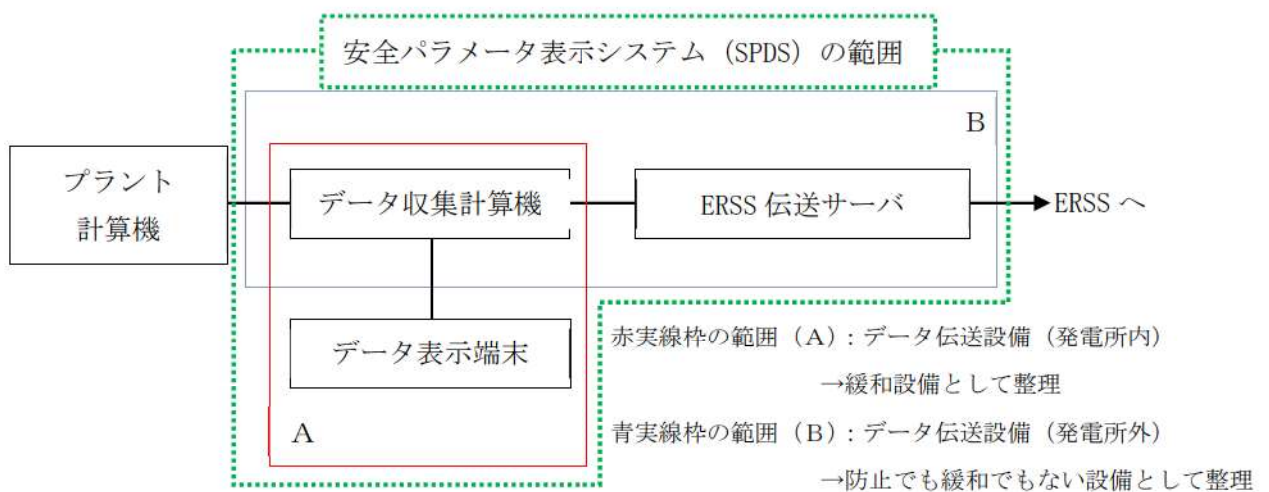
安全パラメータ表示システム（SPDS）の範囲

B

プラント
計算機

データ収集計算機

ERSS 伝送サーバ

ERSS へ

データ表示端末

A

赤実線枠の範囲（A）：データ伝送設備（発電所内）
→緩和設備として整理

青実線枠の範囲（B）：データ伝送設備（発電所外）
→防止でも緩和でもない設備として整理